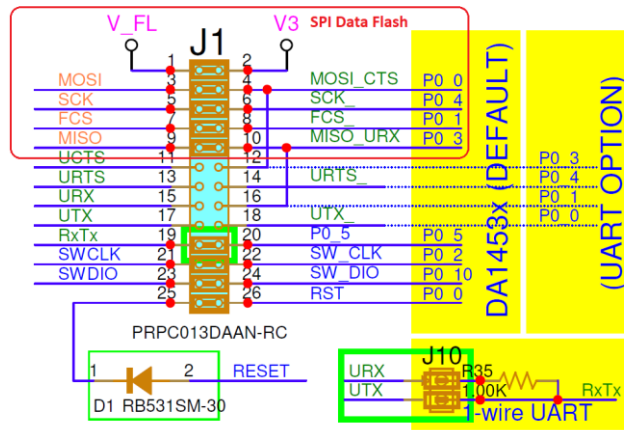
V_FL
V3
SPI Data Flash
J1
1
2
MOSI
3
4
MOSI_CTS
P0_0
SCK
5
6
SCK_
P0_4
FCS
7
8
FCS_
P0_1
MISO
9
10
MISO_URX
P0_3
UCTS
11
12
P0_3
URTS
13
14
URTS_
P0_4
URX
15
16
P0_1
UTX
17
18
UTX_
P0_0
RxTx
19
20
P0_5
P0_5
SWCLK
21
22
SW_CLK
P0_2
SWDIO
23
24
SW_DIO
P0_10
25
26
RST
P0_0
DA1453x (DEFAULT)
(UART OPTION)
PRPC013DAAN-RC
1
2
RESET
D1 RB531SM-30
J10
URX
UTX
R35
100K
RxTx
1-wire UART